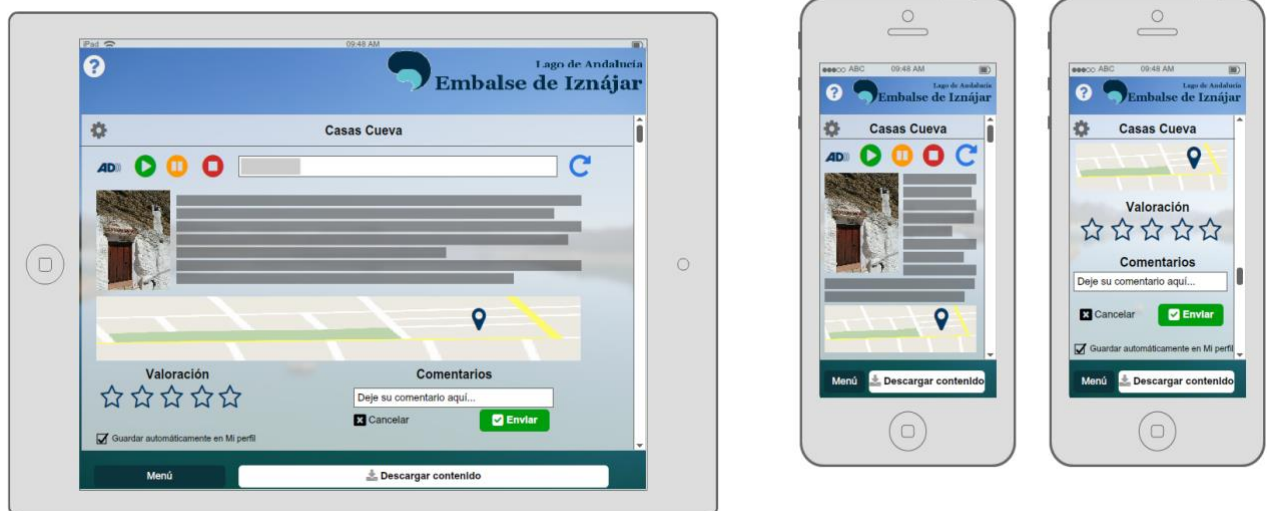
iPad 09:48 AM

Lago de Andalucía
Embalse de Iznájar

Casas Cueva

AD

Valoración

Comentarios

Deje su comentario aquí...

Cancelar

Enviar

Guardar automáticamente en Mi perfil

Menú

Descargar contenido

ABC 09:48 AM

Lago de Andalucía
Embalse de Iznájar

Casas Cueva

AD

Menú

Descargar contenido

ABC 09:48 AM

Lago de Andalucía
Embalse de Iznájar

Casas Cueva

Valoración

Comentarios

Deje su comentario aquí...

Cancelar

Enviar

Guardar automáticamente en Mi perfil

Menú

Descargar contenido